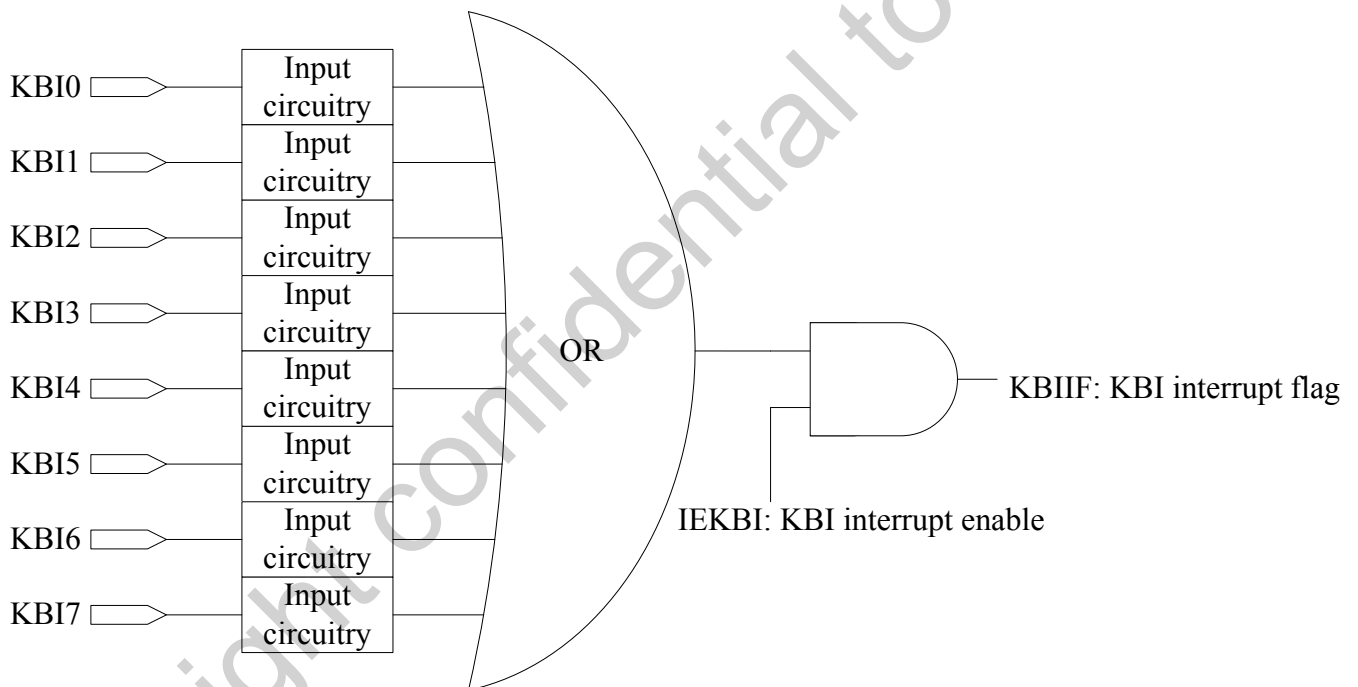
KBI0
Input circuitry
KBI1
Input circuitry
KBI2
Input circuitry
KBI3
Input circuitry
KBI4
Input circuitry
KBI5
Input circuitry
KBI6
Input circuitry
KBI7
Input circuitry

OR

KBIIF: KBI interrupt flag

IEKBI: KBI interrupt enable

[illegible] confidential to